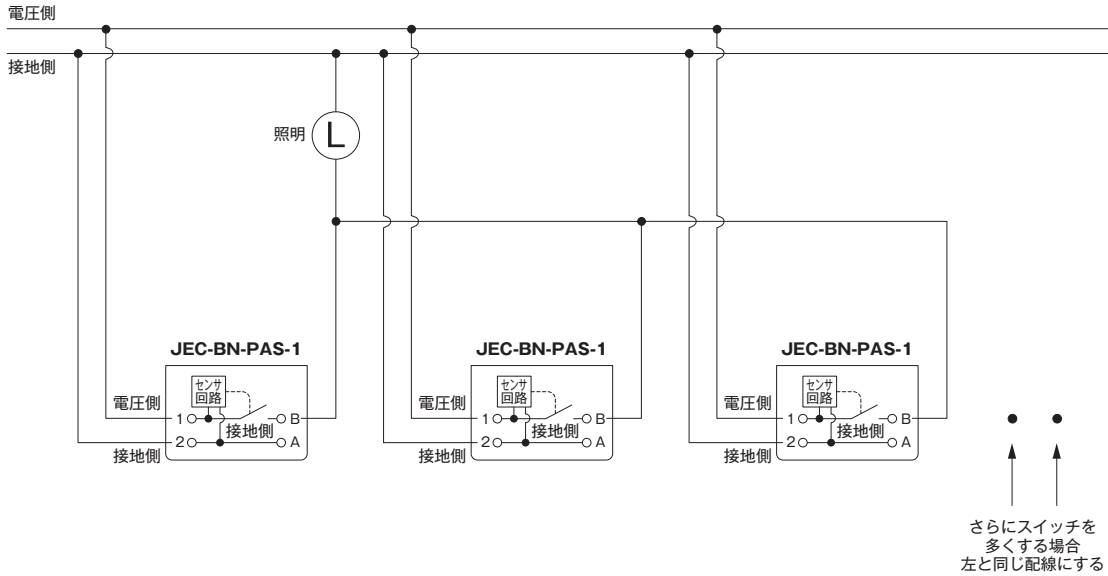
電圧側

接地側

照明 L

JEC-BN-PAS-1

センサ回路

電圧側 1

B

接地側

2 A

接地側

JEC-BN-PAS-1

センサ回路

電圧側 1

B

接地側

2 A

接地側

JEC-BN-PAS-1

センサ回路

電圧側 1

B

接地側

2 A

接地側

さらにスイッチを多くする場合左と同じ配線にする